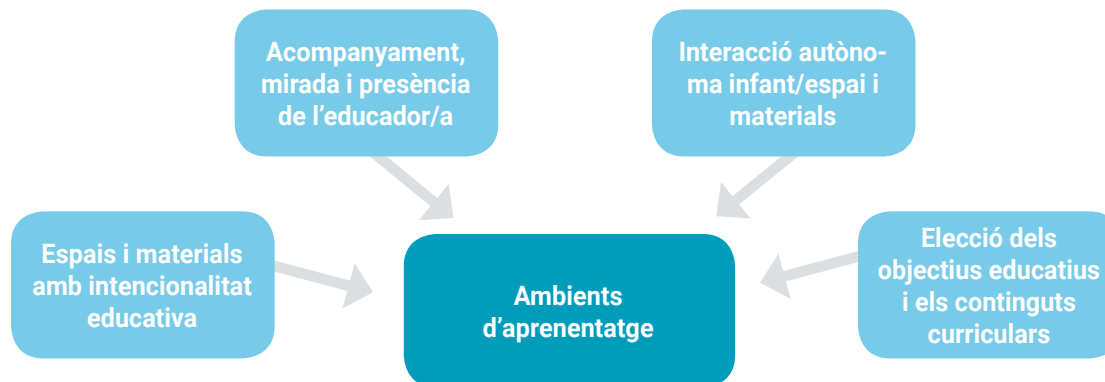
Acompanyament, mirada i presència de l'educador/a

Interacció autònoma infant/espai i materials

Espais i materials amb intencionalitat educativa

Ambients d'aprenentatge

Elecció dels objectius educatius i els continguts curriculars